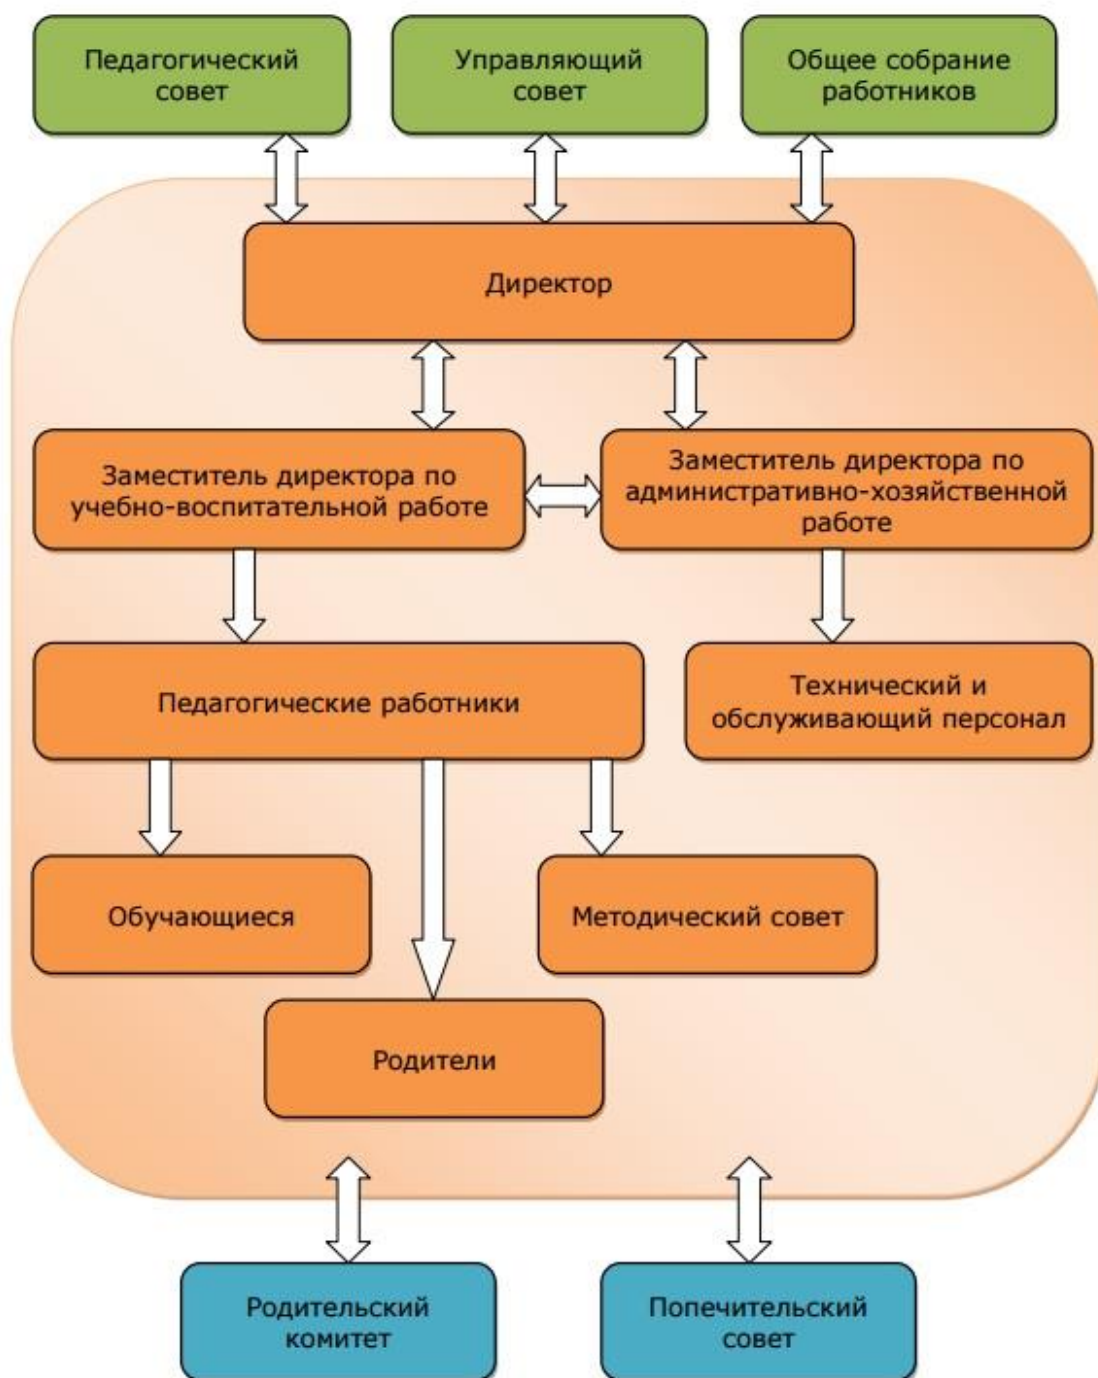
Педагогический совет

Управляющий совет

Общее собрание работников

Директор

Заместитель директора по учебно-воспитательной работе

Заместитель директора по административно-хозяйственной работе

Педагогические работники

Технический и обслуживающий персонал

Обучающиеся

Методический совет

Родители

Родительский комитет

Попечительский совет